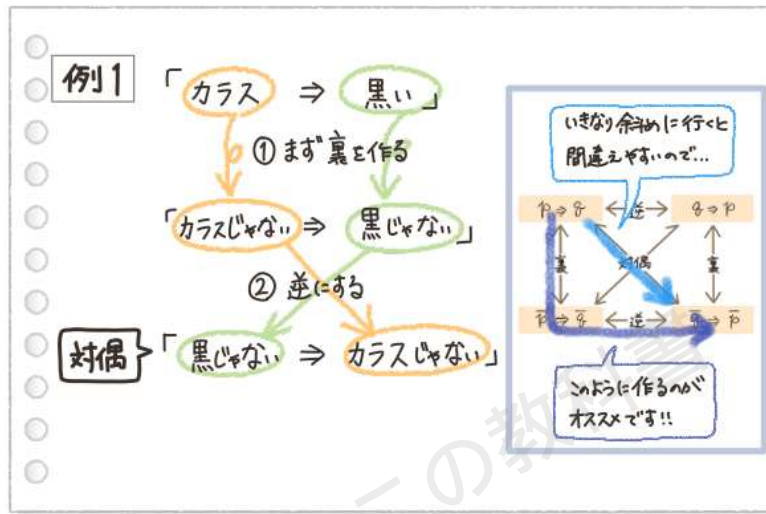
例1 「カラス ⇒ 黒い」

① まず裏を作る

「カラスじゃない ⇒ 黒じゃない」

② 逆にする

対偶 「黒じゃない ⇒ カラスじゃない」

いきなり斜めに行くと間違えやすいので…

$p \Rightarrow q$ ←逆→ $q \Rightarrow p$

裏 対偶 裏

$\overline{p} \Rightarrow \overline{q}$ ←逆→ $\overline{q} \Rightarrow \overline{p}$

このように作るのがオススメです!!

ーの教